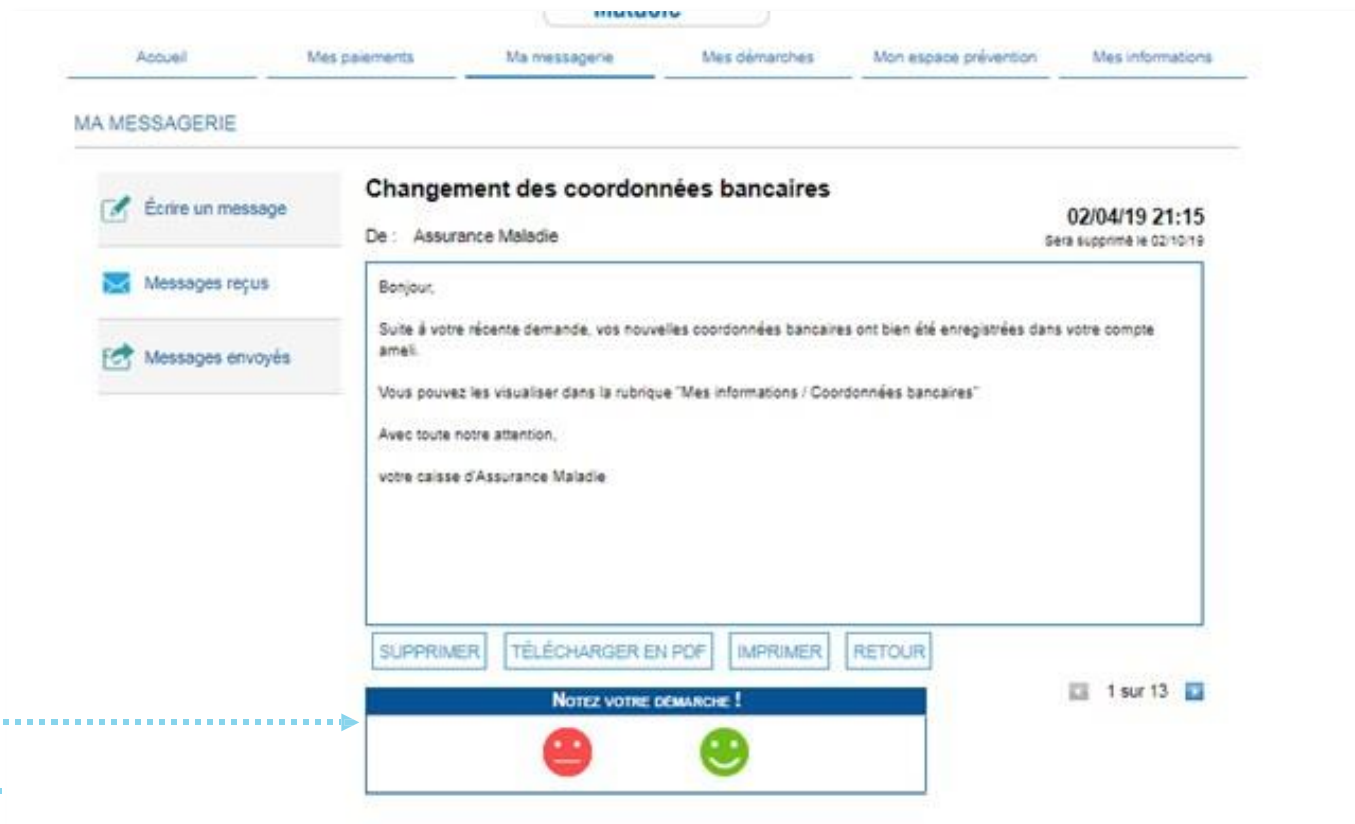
Maladie

Accueil | Mes paiements | Ma messagerie | Mes démarches | Mon espace prévention | Mes informations

MA MESSAGERIE

Écrire un message

Messages reçus

Messages envoyés

Changement des coordonnées bancaires

02/04/19 21:15

De : Assurance Maladie

Sera supprimé le 02/10/19

Bonjour,

Suite à votre récente demande, vos nouvelles coordonnées bancaires ont bien été enregistrées dans votre compte ameli.

Vous pouvez les visualiser dans la rubrique "Mes informations / Coordonnées bancaires"

Avec toute notre attention,

votre caisse d'Assurance Maladie

SUPPRIMER | TÉLÉCHARGER EN PDF | IMPRIMER | RETOUR

1 sur 13

NOTEZ VOTRE DÉMARCHE !